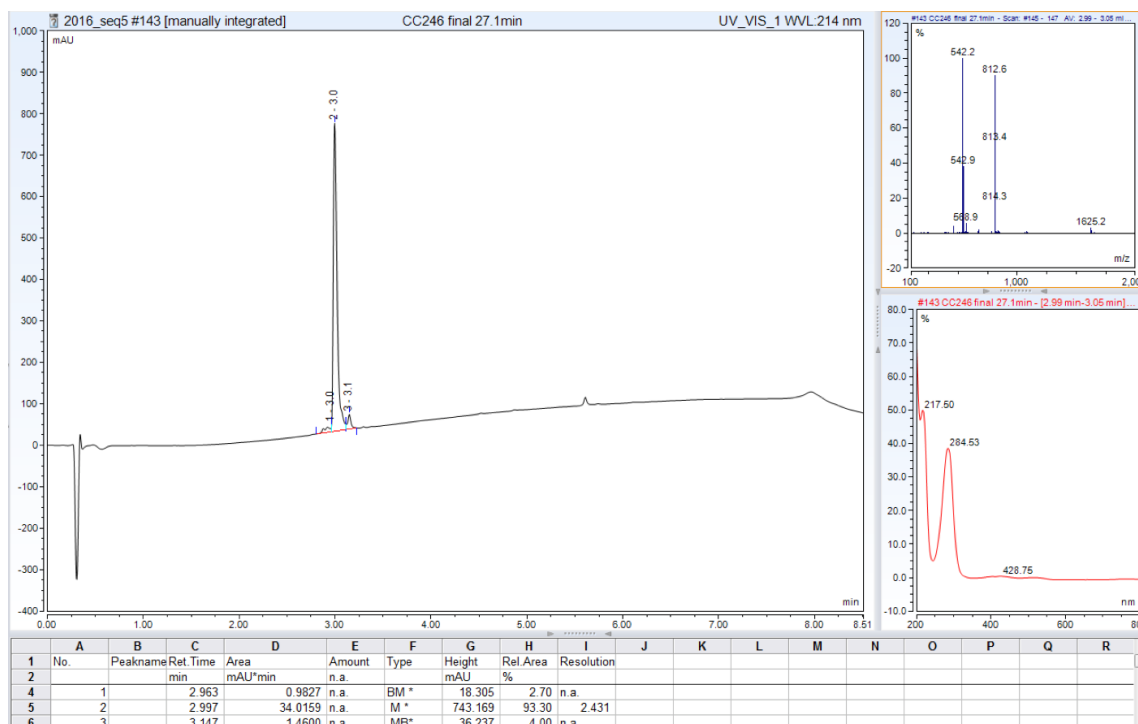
2016_seq5 #143 [manually integrated]

CC246 final 27.1min

UV_VIS_1 WVL:214 nm

mAU

1,000
900
800
700
600
500
400
300
200
100
0
-100
-200
-300
-400

2 - 3.0
1 - 3.0
3 - 3.1

min

0.00
1.00
2.00
3.00
4.00
5.00
6.00
7.00
8.00
8.51

#143 CC246 final 27.1min - Scan: #145 - 147 AV: 2.99 - 3.05 mi...

%

120
100
80
60
40
20
0
-20

542.2
812.6
813.4
542.9
814.3
568.9
1625.2

m/z

100
1,000
2,00

#143 CC246 final 27.1min - [2.99 min-3.05 min] ...

%

80.0
70.0
60.0
50.0
40.0
30.0
20.0
10.0
0.0
-10.0

217.50
284.53
428.75

nm

200
400
600
80

| | A | B | C | D | E | F | G | H | I | J | K | L | M | N | O | P | Q | R |
|---|---|---|---|---|---|---|---|---|---|---|---|---|---|---|---|---|---|---|
| 1 | No. | Peakname | Ret.Time | Area | Amount | Type | Height | Rel.Area | Resolution | | | | | | | | | |
| 2 | | | min | mAU*min | n.a. | | mAU | % | | | | | | | | | | |
| 4 | 1 | | 2.963 | 0.9827 | n.a. | BM * | 18.305 | 2.70 | n.a. | | | | | | | | | |
| 5 | 2 | | 2.997 | 34.0159 | n.a. | M * | 743.169 | 93.30 | 2.431 | | | | | | | | | |
| 6 | 3 | | 3.147 | 1.4600 | n.a. | MB* | 36.237 | 4.00 | n.a. | | | | | | | | | |